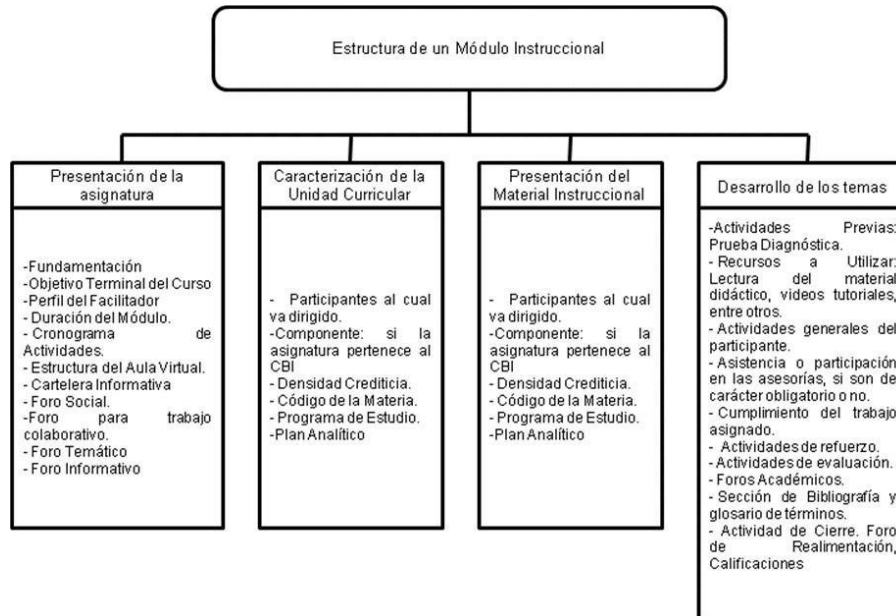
Estructura de un Módulo Instruccional

Presentación de la asignatura

-Fundamentación
-Objetivo Terminal del Curso
-Perfil del Facilitador
- Duración del Módulo.
- Cronograma de Actividades.
- Estructura del Aula Virtual.
- Cartelera Informativa
- Foro Social.
-Foro para trabajo colaborativo.
- Foro Temático
- Foro Informativo

Caracterización de la Unidad Curricular

- Participantes al cual va dirigido.
-Componente: si la asignatura pertenece al CBI
- Densidad Crediticia.
- Código de la Materia.
- Programa de Estudio.
-Plan Analítico

Presentación del Material Instruccional

- Participantes al cual va dirigido.
-Componente: si la asignatura pertenece al CBI
- Densidad Crediticia.
- Código de la Materia.
- Programa de Estudio.
-Plan Analítico

Desarrollo de los temas

-Actividades Previas: Prueba Diagnóstica.
- Recursos a Utilizar: Lectura del material didáctico, videos tutoriales, entre otros.
- Actividades generales del participante.
- Asistencia o participación en las asesorías, si son de carácter obligatorio o no.
- Cumplimiento del trabajo asignado.
- Actividades de refuerzo.
- Actividades de evaluación.
- Foros Académicos.
- Sección de Bibliografía y glosario de términos.
- Actividad de Cierre. Foro de Realimentación, Calificaciones